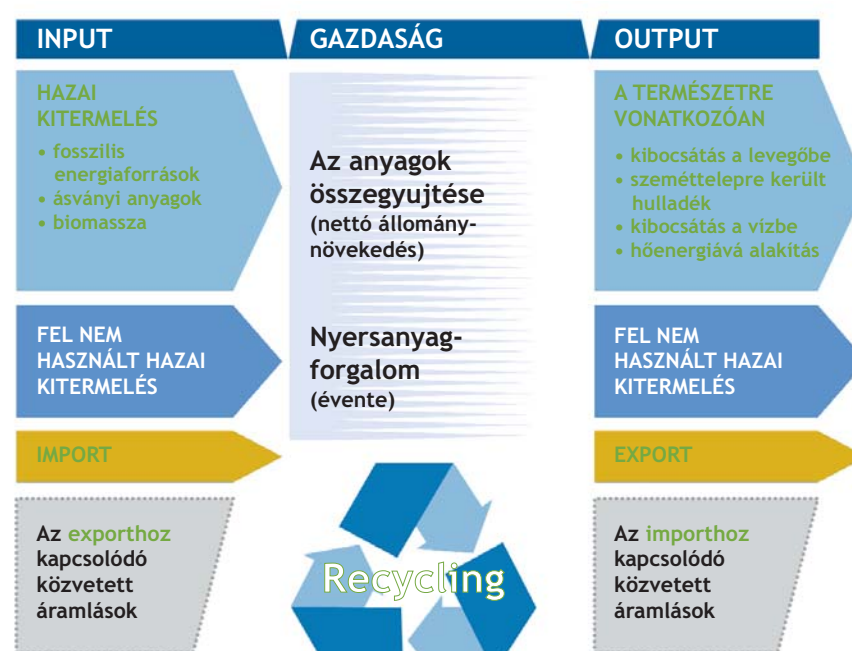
INPUT

GAZDASÁG

OUTPUT

HAZAI KITERMELÉS
• fosszilis energiaforrások
• ásványi anyagok
• biomassza

Az anyagok összegyujtése (nettó állomány-növekedés)

Nyersanyag-forgalom (évente)

A TERMÉSZETRE VONATKOZÓAN
• kibocsátás a levegőbe
• szeméttelepre került hulladék
• kibocsátás a vízbe
• hőenergiává alakítás

FEL NEM HASZNÁLT HAZAI KITERMELÉS

FEL NEM HASZNÁLT HAZAI KITERMELÉS

IMPORT

EXPORT

Az exporthoz kapcsolódó közvetett áramlások

Recycling

Az importhoz kapcsolódó közvetett áramlások